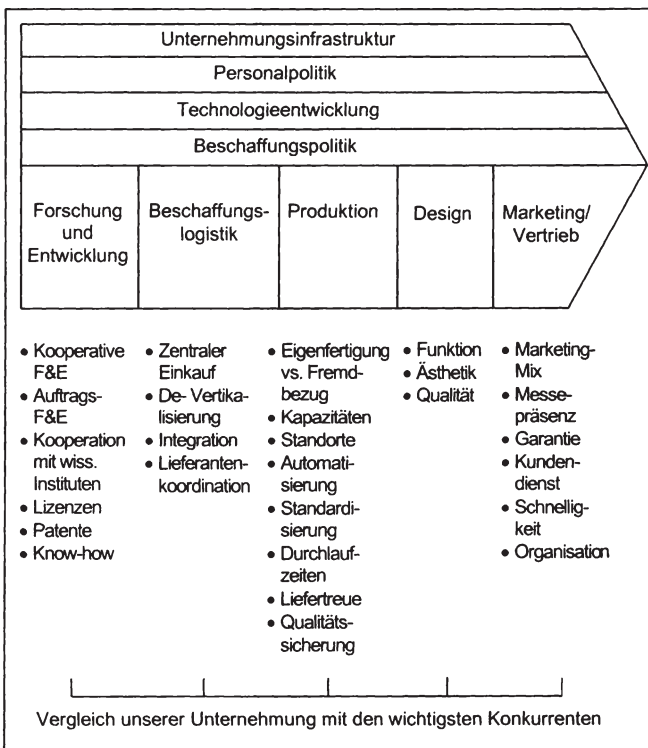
Unternehmungsinfrastruktur

Personalpolitik

Technologieentwicklung

Beschaffungspolitik

| Forschung und Entwicklung | Beschaffungslogistik | Produktion | Design | Marketing/ Vertrieb |
|---|---|---|---|---|
| • Kooperative F&E • Auftrags-F&E • Kooperation mit wiss. Instituten • Lizenzen • Patente • Know-how | • Zentraler Einkauf • De- Vertikalisierung • Integration • Lieferantenkoordination | • Eigenfertigung vs. Fremdbezug • Kapazitäten • Standorte • Automatisierung • Standardisierung • Durchlaufzeiten • Liefertreue • Qualitätssicherung | • Funktion • Ästhetik • Qualität | • Marketing-Mix • Messepräsenz • Garantie • Kundendienst • Schnelligkeit • Organisation |

Vergleich unserer Unternehmung mit den wichtigsten Konkurrenten